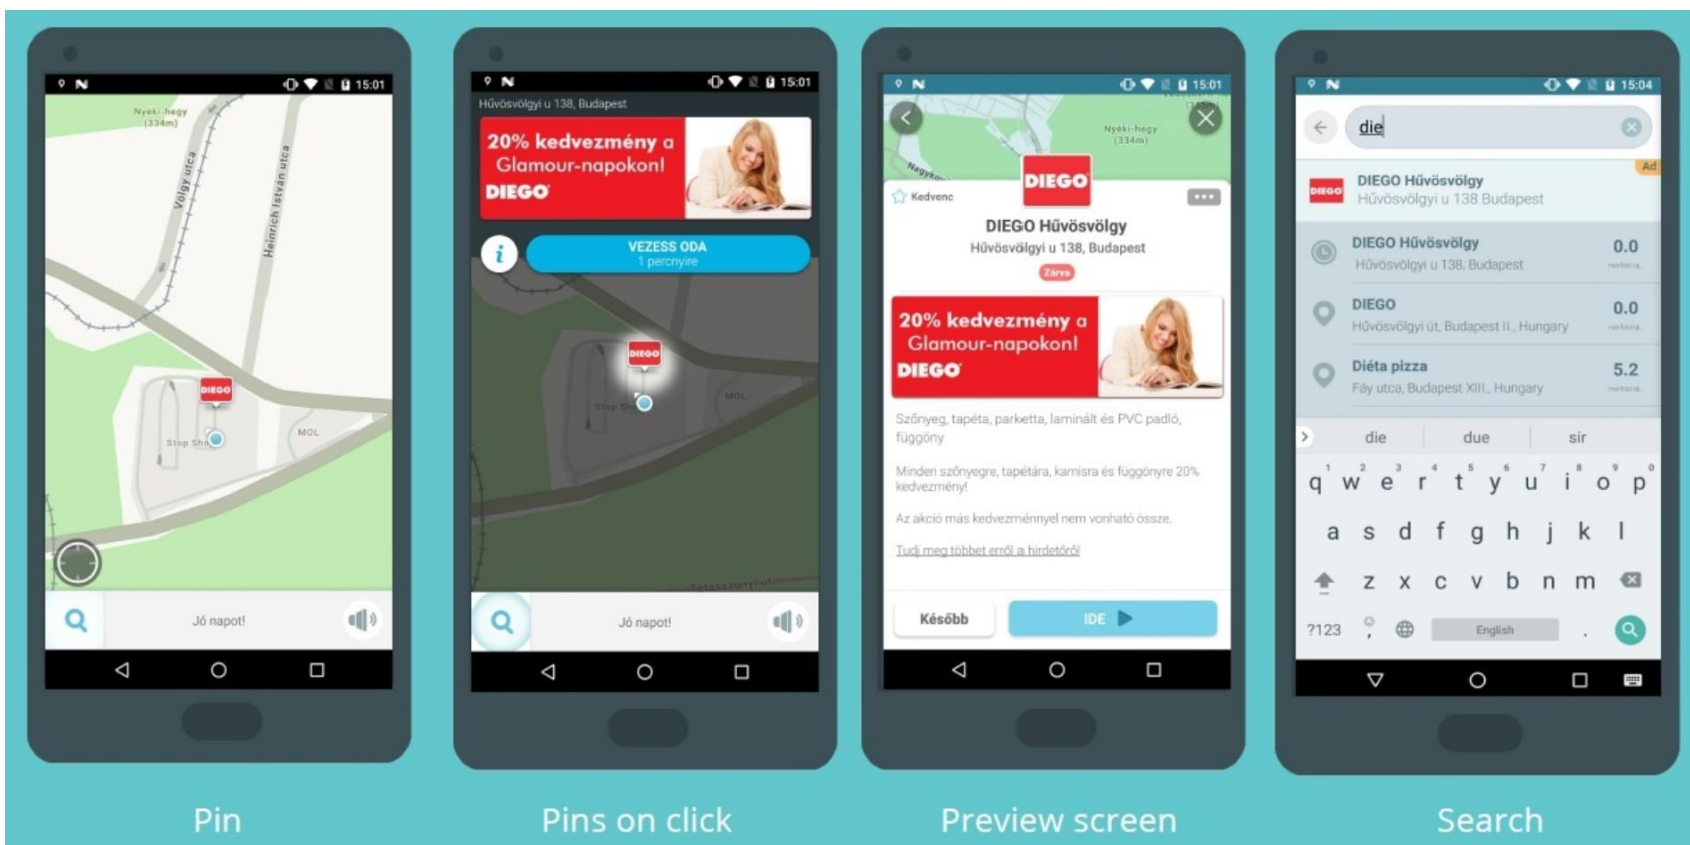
15:01

Nyéki-hegy (334m)

Völgy utca

Heinrich István utca

DIEGO

Stop Shop

MOL

Jó napot!

Pin

15:01

Hűvösvölgyi u 138, Budapest

20% kedvezmény a Glamour-napokon!

DIEGO

VEZESS ODA
1 percnyire

DIEGO

Stop Shop

MOL

Jó napot!

Pins on click

15:01

Nyéki-hegy (334m)

DIEGO

Kedvenc

DIEGO Hűvösvölgy

Hűvösvölgyi u 138, Budapest

Zárva

20% kedvezmény a Glamour-napokon!

DIEGO

Szőnyeg, tapéta, parketta, laminált és PVC padló, függöny

Minden szőnyegre, tapétára, karnisra és függönyre 20% kedvezmény!

Az akció más kedvezménnyel nem vonható össze.

Tudj meg többet erről a hirdetőről

Később

IDE

Preview screen

15:04

die

Ad

DIEGO Hűvösvölgy
Hűvösvölgyi u 138 Budapest

DIEGO Hűvösvölgy
Hűvösvölgyi u 138, Budapest
0.0

DIEGO
Hűvösvölgyi út, Budapest II., Hungary
0.0

Diéta pizza
Fáy utca, Budapest XIII., Hungary
5.2

die due sir

q w e r t y u i o p
a s d f g h j k l
z x c v b n m
?123 English .

Search